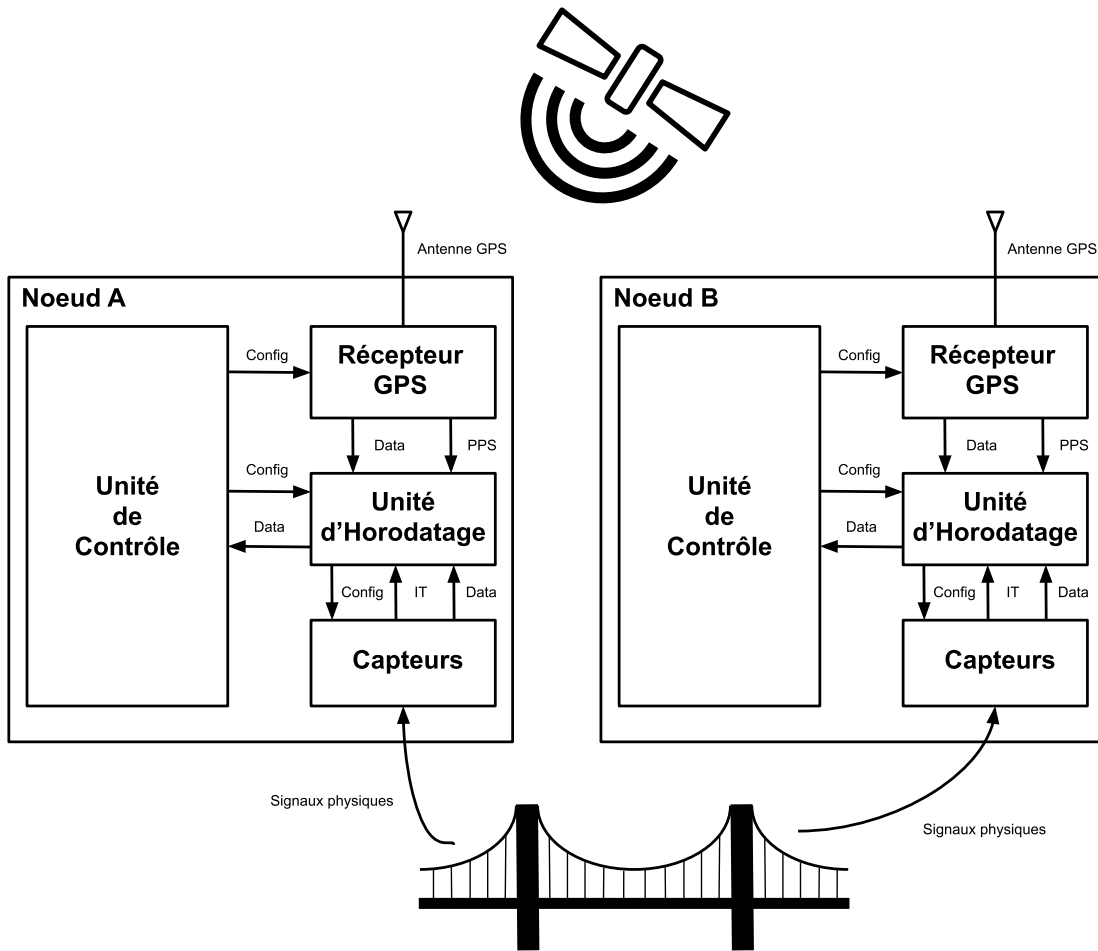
Antenne GPS

Noeud A

Config

Récepteur GPS

Data

PPS

Config

Unité de Contrôle

Unité d'Horodatage

Data

Config

IT

Data

Capteurs

Antenne GPS

Noeud B

Config

Récepteur GPS

Data

PPS

Config

Unité de Contrôle

Unité d'Horodatage

Data

Config

IT

Data

Capteurs

Signaux physiques

Signaux physiques